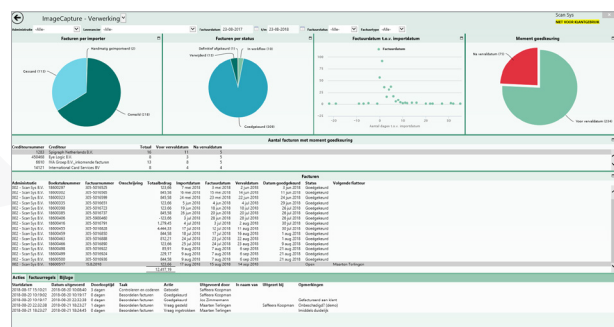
ImageCapture - Verwerking

Scan Sys
NIET VOOR KLANTGEBRUIK

Administratie «Alle» Crediteur «Alle» Factuurdatum 22-08-2017 t/m 22-08-2018 Factuurstatus «Alle» Factuurtype «Alle»

Facturen per importeur

Handmatig geïmporteerd (1)
Gescand (114)
Gemaild (114)

Facturen per status

Definitief afgekeurd (1)
In workflow (14)
Vervallen (18)
Goedgekeurd (204)

Factuurbedrag t.o.v. importdatum

Vervaldatum
Aantal dagen t.o.v. importdatum

Moment goedkeuring

Na vervaldatum (74)
Voor vervaldatum (224)

Aantal facturen met moment goedkeuring

| Crediteurnummer | Crediteur | Totaal | Voor vervaldatum | Na vervaldatum |
|---|---|---|---|---|
| 1263 | Epsgraph Netherlands B.V. | 16 | 11 | 5 |
| 450466 | Eye Logic B.V. | 8 | 3 | 5 |
| 8850 | PA Group B.V. Intermedie facturen | 11 | 8 | 3 |
| 14121 | International Card Services BV | 8 | 4 | 4 |

Facturen

| Administratie | Boekstuknummer | Factuurnummer | Omschrijving | Totaalbedrag | Importdatum | Factuurdatum | Vervaldatum | Datum goedgekeurd | Status | Volgende Actor |
|---|---|---|---|---|---|---|---|---|---|---|
| 002 - Scan Sys B.V. | 18600623 | 005-5016820 | | 67,19 | 7 mei 2018 | 4 mei 2018 | 3 jun 2018 | 22 mei 2018 | Goedgekeurd | |
| 002 - Scan Sys B.V. | 18600625 | 005-5016822 | | 845,55 | 16 mei 2018 | 15 mei 2018 | 14 jun 2018 | 22 mei 2018 | Goedgekeurd | |
| 002 - Scan Sys B.V. | 18600626 | 005-5016828 | | 883,50 | 23 mei 2018 | 22 mei 2018 | 21 jun 2018 | 23 mei 2018 | Goedgekeurd | |
| 002 - Scan Sys B.V. | 18600678 | 005-5016890 | | 124,10 | 18 mei 2018 | 17 mei 2018 | 16 jun 2018 | 23 mei 2018 | Goedgekeurd | |
| 002 - Scan Sys B.V. | 18600679 | 005-5016891 | | 72,66 | 19 jun 2018 | 15 jun 2018 | 15 jul 2018 | 3 jul 2018 | Goedgekeurd | |
| 002 - Scan Sys B.V. | 18600683 | 005-5016797 | | 845,55 | 7 jun 2018 | 5 jun 2018 | 5 jul 2018 | 3 jul 2018 | Goedgekeurd | |
| 002 - Scan Sys B.V. | 18600684 | 005-5016881 | | 883,50 | 14 jun 2018 | 13 jun 2018 | 13 jul 2018 | 3 jul 2018 | Goedgekeurd | |
| 002 - Scan Sys B.V. | 18600685 | 005-5016787 | | 1.278,45 | 4 jul 2018 | 3 jul 2018 | 2 aug 2018 | 3 jul 2018 | Goedgekeurd | |
| 002 - Scan Sys B.V. | 18600686 | 005-5016881 | | 8.464,33 | 17 jul 2018 | 16 jul 2018 | 15 aug 2018 | 23 jul 2018 | Goedgekeurd | |
| 002 - Scan Sys B.V. | 18600687 | 005-5016886 | | 122,09 | 17 jul 2018 | 16 jul 2018 | 15 aug 2018 | 23 jul 2018 | Goedgekeurd | |
| 002 - Scan Sys B.V. | 18600688 | 005-5016888 | | 812,21 | 24 jul 2018 | 23 jul 2018 | 22 aug 2018 | 6 aug 2018 | Goedgekeurd | |
| 002 - Scan Sys B.V. | 18600692 | 005-5016882 | | 845,55 | 30 jul 2018 | 27 jul 2018 | 26 aug 2018 | 6 aug 2018 | Goedgekeurd | |
| 002 - Scan Sys B.V. | 18600693 | 005-5016823 | | 884,98 | 18 jul 2018 | 17 jul 2018 | 16 aug 2018 | 6 aug 2018 | Goedgekeurd | |
| 002 - Scan Sys B.V. | 18600694 | 005-5016824 | | 229,17 | 8 aug 2018 | 7 aug 2018 | 6 sep 2018 | 9 aug 2018 | Goedgekeurd | |
| 002 - Scan Sys B.V. | 18600695 | 005-5016825 | | 883,50 | 15 aug 2018 | 14 aug 2018 | 13 sep 2018 | 15 aug 2018 | Goedgekeurd | |
| 002 - Scan Sys B.V. | 18600717 | 15-2018 | | 254,10 | 17 aug 2018 | 15 aug 2018 | 14 sep 2018 | | Open | Maarten Terlingen |
| | | | | 13.477,18 | | | | | | |

Acties | Factuurregels | Bijlage

| Startdatum | Datum uitgevoerd | Doorlooptijd | Taak | Actie | Uitgevoerd door | In naam van | Uitgezet bij | Opmerkingen |
|---|---|---|---|---|---|---|---|---|
| 2018-08-17 15:1 | 2018-08-17 15:2 | 0 dagen | Controleren en coderen | Gereed | Seffeera Koopman | | | |
| 2018-08-17 15:2 | 2018-08-17 15:2 | 0 dagen | Beoordelen facturen | Goedgekeurd | Seffeera Koopman | | | Gefactureerd aan klant |
| 2018-08-20 10:4 | 2018-08-20 10:5 | 0 dagen | Beoordelen facturen | Vraag uitgezet | Jan Zimmerman | | Seffeera Koopman | Ordernummer? (demo) |
| 2018-08-20 10:5 | 2018-08-20 10:5 | 0 dagen | Beoordelen facturen | Vraag ingetrokken | Maarten Terlingen | | | Inhoudelijk duidelijk |